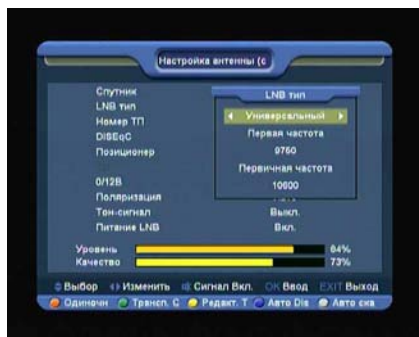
Настройка антенны (c

Спутник
LNB тип
Номер ТП
DiSEqC
Позиционер

0/12В
Поляризация
Тон-сигнал
Питание LNB

LNB тип
Универсальный
Первая частота
9750
Первичная частота
10600

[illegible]
Выкл.
Вкл.

Уровень 84%
Качество 73%

Выбор Изменить Сигнал Вкл. OK Ввод EXIT Выход
Одиночн Трансп. С Редакт. Т Авто Dis Авто ска